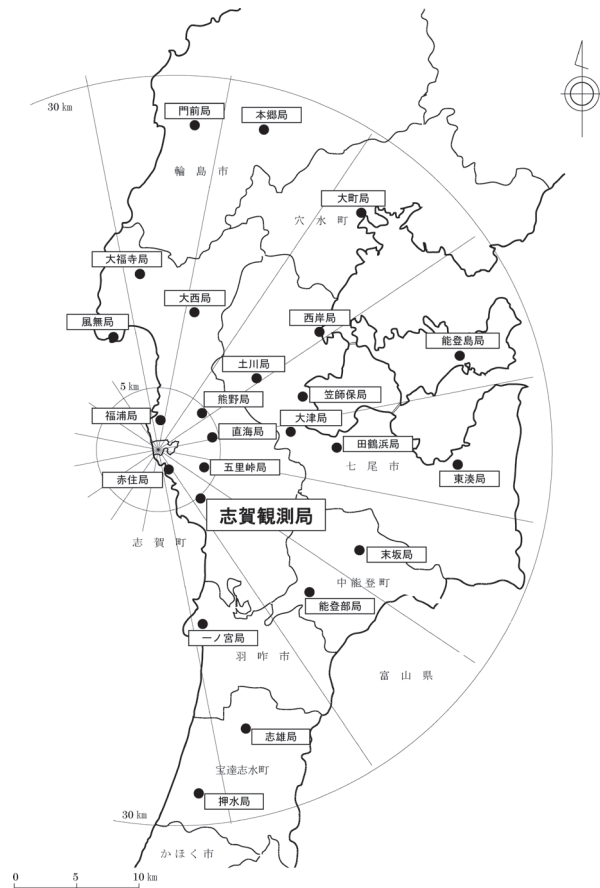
30 km
門前局
本郷局
輪 島 市
大町局
穴 水 町
大福寺局
大西局
風無局
西岸局
能登島局
土川局
5 km
熊野局
笠師保局
福浦局
大津局
直海局
田鶴浜局
七 尾 市
赤住局
五里峠局
東湊局
志賀観測局
志 賀 町
末坂局
中能登町
能登部局
一ノ宮局
羽 咋 市
富 山 県
志雄局
宝達志水町
押水局
30 km
かほく市
0
5
10 km